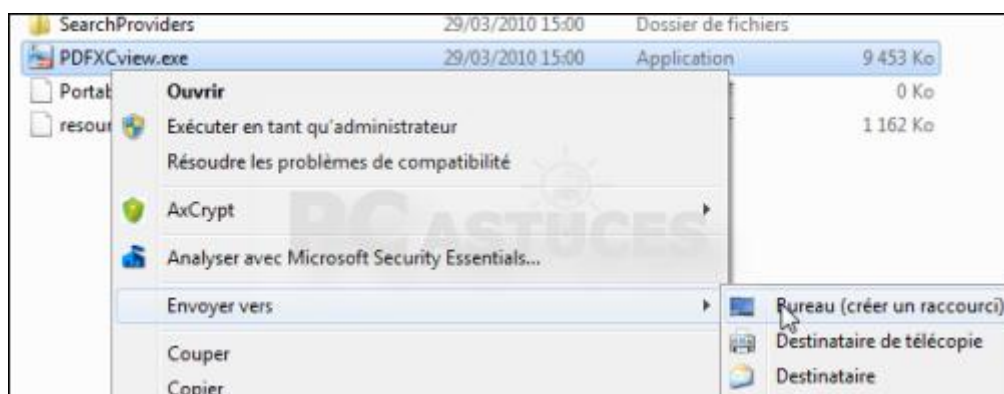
SearchProviders 29/03/2010 15:00 Dossier de fichiers
PDFXCview.exe 29/03/2010 15:00 Application 9 453 Ko
Portab 0 Ko
resour 1 162 Ko

Ouvrir
Exécuter en tant qu'administrateur
Résoudre les problèmes de compatibilité
AxCrypt
Analyser avec Microsoft Security Essentials...
Envoyer vers
Couper
Copier

Bureau (créer un raccourci)
Destinataire de télécopie
Destinataire

PC ASTUCES